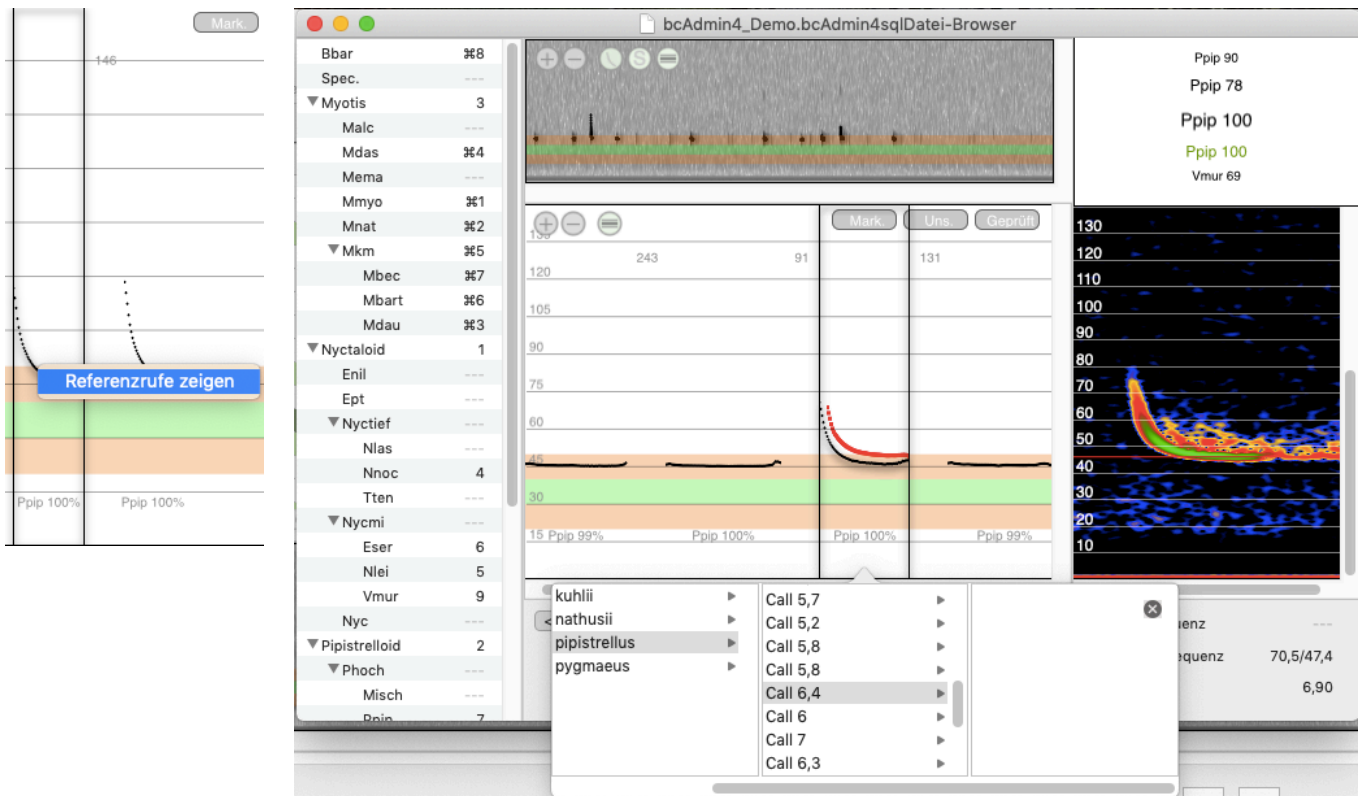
Mark.
146
Referenzrufe zeigen
Ppip 100%
Ppip 100%

bcAdmin4_Demo.bcAdmin4sqlDatei-Browser

| | |
|---|---|
| Bbar | ⌘8 |
| Spec. | --- |
| ▼Myotis | 3 |
| Malc | --- |
| Mdas | ⌘4 |
| Mema | --- |
| Mmyo | ⌘1 |
| Mnat | ⌘2 |
| ▼Mkm | ⌘5 |
| Mbec | ⌘7 |
| Mbart | ⌘6 |
| Mdau | ⌘3 |
| ▼Nyctaloid | 1 |
| Enil | --- |
| Ept | --- |
| ▼Nyctief | --- |
| Nlas | --- |
| Nnoc | 4 |
| Tten | --- |
| ▼Nycmi | --- |
| Eser | 6 |
| Nlei | 5 |
| Vmur | 9 |
| Nyc | --- |
| ▼Pipistrelloid | 2 |
| ▼Phoch | --- |
| Misch | --- |
| Ppip | 7 |

Ppip 90
Ppip 78
Ppip 100
Ppip 100
Vmur 69

Mark. Uns. Geprüft
135
243
91
131
120
105
90
75
60
45
30
15 Ppip 99%
Ppip 100%
Ppip 100%
Ppip 99%

130
120
110
100
90
80
70
60
50
40
30
20
10

kuhlii
nathusii
pipistrellus
pygmaeus

Call 5,7
Call 5,2
Call 5,8
Call 5,8
Call 6,4
Call 6
Call 7
Call 6,3

uenz ---
equenz 70,5/47,4
6,90